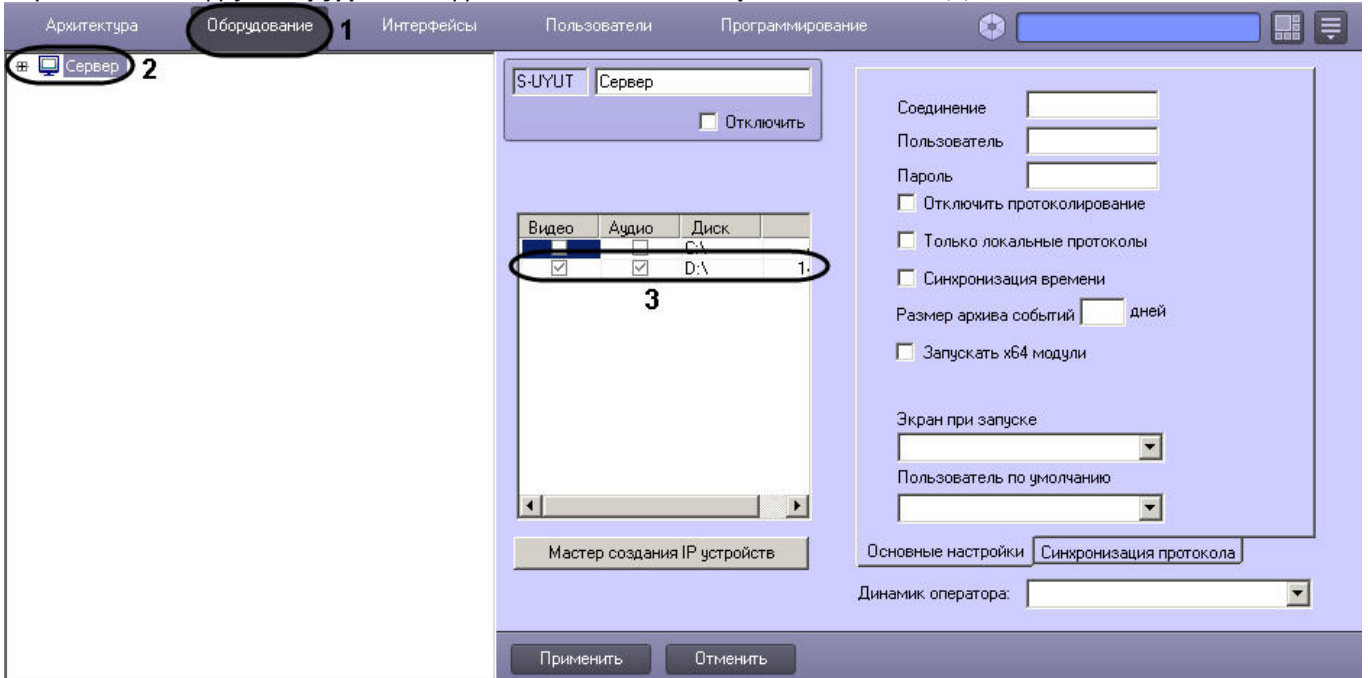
Архитектура Оборудование 1 Интерфейсы Пользователи Программирование

Сервер 2

S-UYUT Сервер

Отключить

| Видео | Аудио | Диск |  |
|---|---|---|---|
|  |  | C:\ |  |
| ☑ | ☑ | D:\ | 1 |

3

Мастер создания IP устройств

Соединение

Пользователь

Пароль

Отключить протоколирование

Только локальные протоколы

Синхронизация времени

Размер архива событий дней

Запускать x64 модули

Экран при запуске

Пользователь по умолчанию

Основные настройки Синхронизация протокола

Динамик оператора:

Применить Отменить